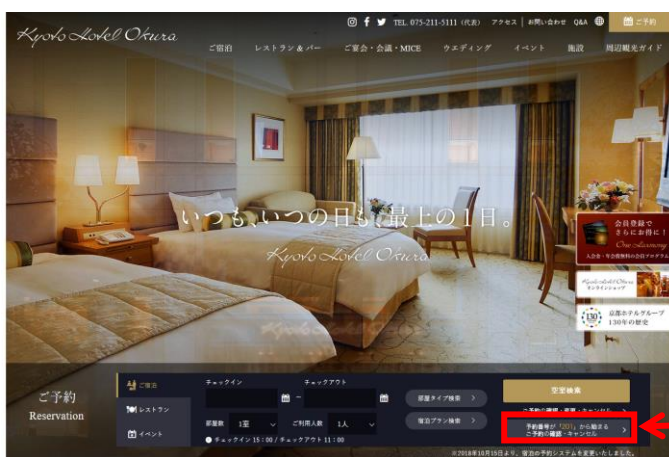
Kyoto Hotel Okura

TEL 075-211-5111（代表） アクセス | お問い合わせ Q&A ご予約

ご宿泊 レストラン＆バー ご宴会・会議・MICE ウエディング イベント 施設 周辺観光ガイド

いつも、いつの日も、最上の1日。

Kyoto Hotel Okura

会員登録でさらにお得に！ One Harmony 入会金・年会費無料の会員プログラム

Kyoto Hotel Okura オンラインショップ

130 京都ホテルグループ 130年の歴史

ご予約 Reservation

ご宿泊 チェックイン チェックアウト

レストラン 部屋数 1室 ご利用人数 2人

イベント ● チェックイン 15:00 / チェックアウト 11:00

部屋タイプ検索 >

宿泊プラン検索 >

空室検索

ご予約の確認・変更・キャンセル

予約番号が「201」から始まるご予約の確認・キャンセル >

※2018年10月15日より、宿泊の予約システムを変更いたしました。